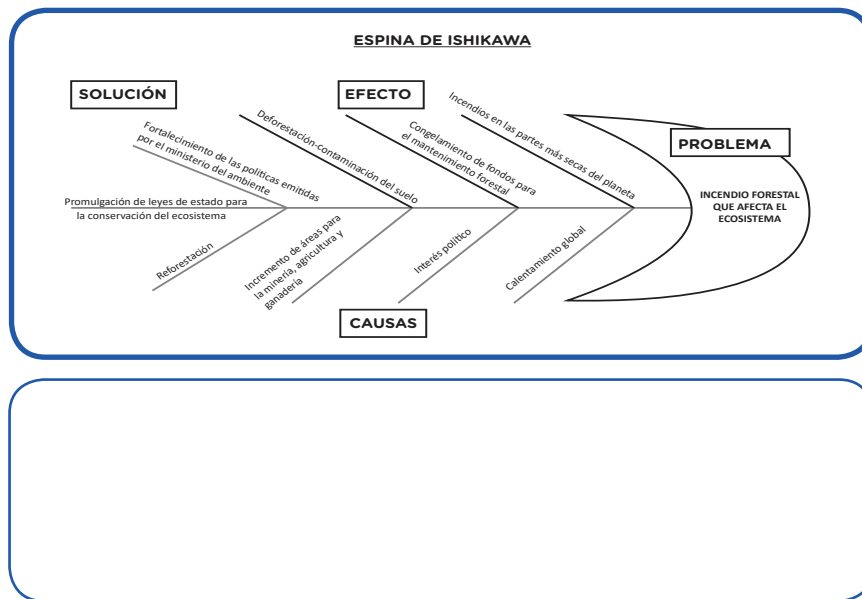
ESPINA DE ISHIKAWA

SOLUCIÓN

EFECTO

PROBLEMA

Fortalecimiento de las políticas emitidas por el ministerio del ambiente

Deforestación-contaminación del suelo

Congelamiento de fondos para el mantenimiento forestal

Incendios en las partes más secas del planeta

INCENDIO FORESTAL QUE AFECTA EL ECOSISTEMA

Promulgación de leyes de estado para la conservación del ecosistema

Reforestación

Incremento de áreas para la minería, agricultura y ganadería

Interés político

Calentamiento global

CAUSAS